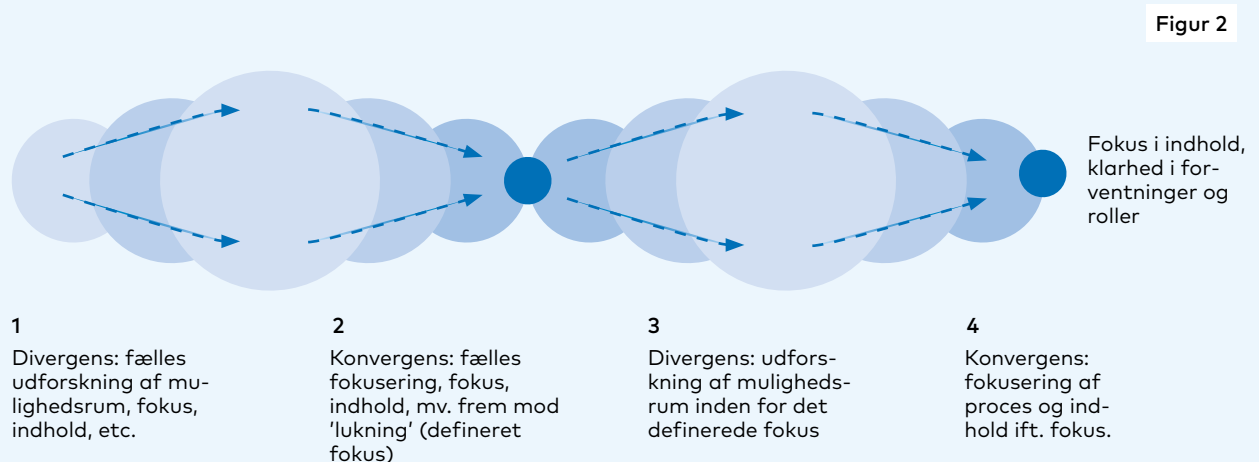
Figur 2

Fokus i indhold, klarhed i forventninger og roller

1

Divergens: fælles udforskning af mulighedsrum, fokus, indhold, etc.

2

Konvergens: fælles fokusering, fokus, indhold, mv. frem mod 'lukning' (defineret fokus)

3

Divergens: udforskning af mulighedsrum inden for det definerede fokus

4

Konvergens: fokusering af proces og indhold ift. fokus.